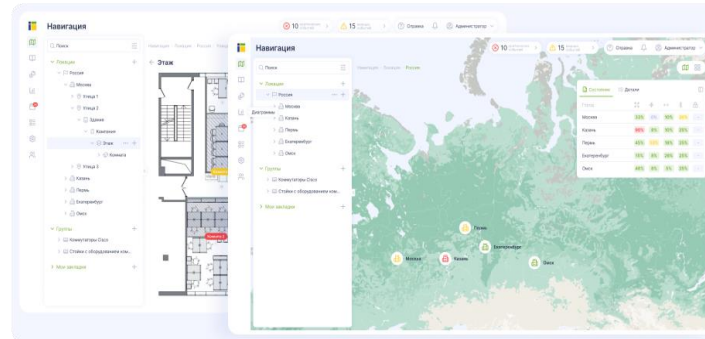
Навигация

10 15 Справка Администратор

Поиск

Навигация · Локации · Россия · Москва

← Этаж

Локации
Россия
Москва
Улица 1
Улица 2
Здание
Компания
Этаж
Комната
Улица 3
Казань
Пермь
Екатеринбург
Омск

Группы
Коммутаторы Cisco
Стойки с оборудованием ком...

Мои закладки

Навигация

10 15 Справка Администратор

Поиск

Навигация · Локации · Россия

Локации
Россия
Москва
Казань
Пермь
Екатеринбург
Омск

Группы
Коммутаторы Cisco
Стойки с оборудованием ком...

Мои закладки

Диаграммы

Состояние Детали

| Город | | | | | |
|---|---|---|---|---|---|
| Москва | 53% | 0% | 90% | 0% | |
| Казань | 86% | 0% | 0% | 25% | |
| Пермь | 45% | 55% | 0% | 35% | |
| Екатеринбург | 15% | 0% | 20% | 25% | |
| Омск | 46% | 0% | 0% | 25% | |

Москва
Казань
Пермь
Екатеринбург
Омск